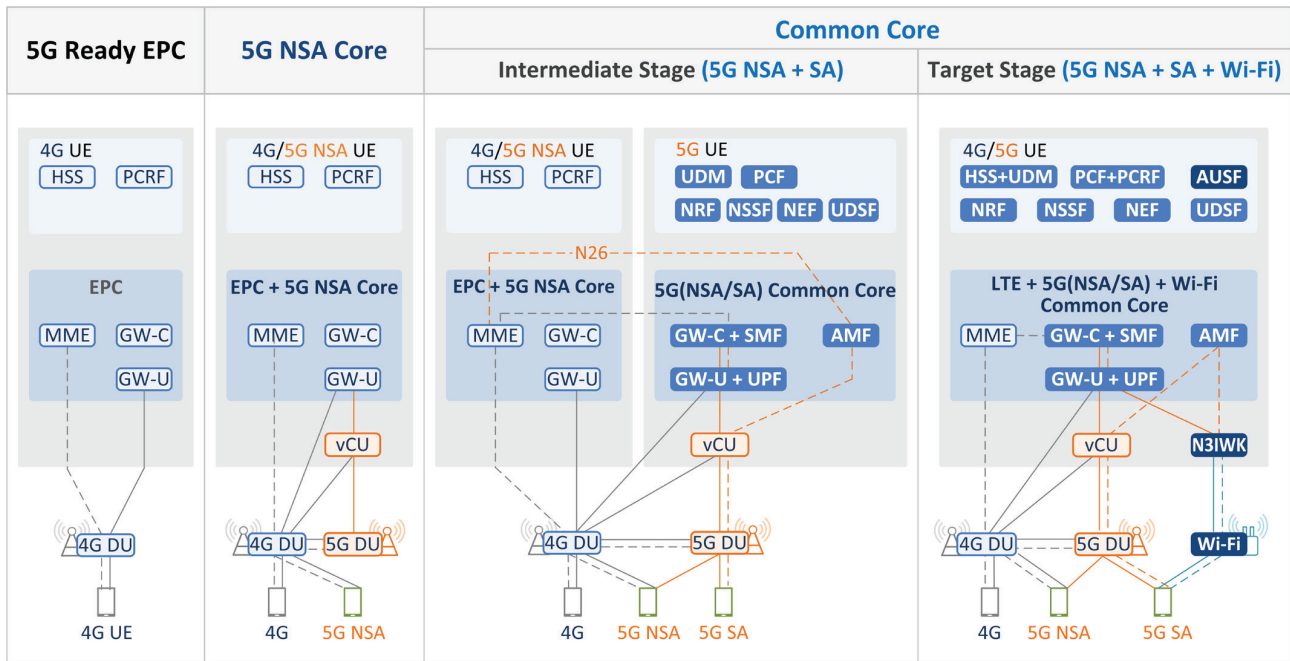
5G Ready EPC

5G NSA Core

Common Core

Intermediate Stage (5G NSA + SA)

Target Stage (5G NSA + SA + Wi-Fi)

4G UE
HSS PCRF

EPC
MME GW-C
GW-U

4G DU

4G UE

4G/5G NSA UE
HSS PCRF

EPC + 5G NSA Core
MME GW-C
GW-U

vCU

4G DU 5G DU

4G 5G NSA

4G/5G NSA UE
HSS PCRF

5G UE
UDM PCF
NRF NSSF NEF UDSF

N26

EPC + 5G NSA Core
MME GW-C
GW-U

5G(NSA/SA) Common Core
GW-C + SMF AMF
GW-U + UPF

vCU

4G DU 5G DU

4G 5G NSA 5G SA

4G/5G UE
HSS+UDM PCF+PCRF AUSF
NRF NSSF NEF UDSF

LTE + 5G(NSA/SA) + Wi-Fi Common Core
MME GW-C + SMF AMF
GW-U + UPF

vCU N3IWK

4G DU 5G DU Wi-Fi

4G 5G NSA 5G SA